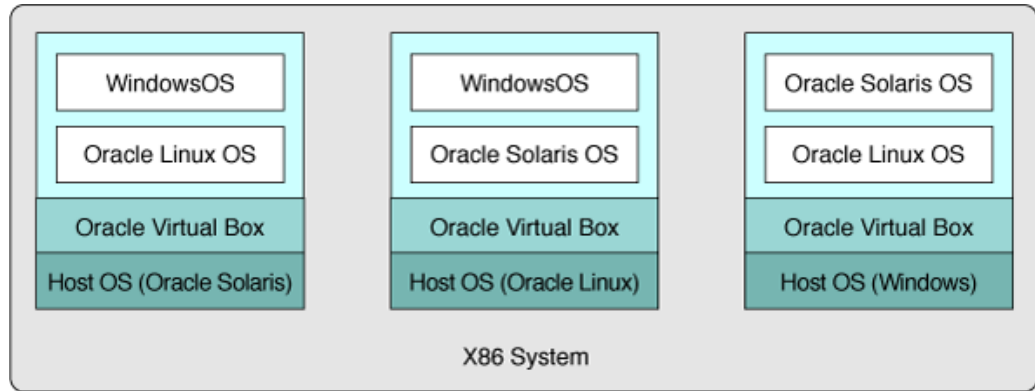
WindowsOS

Oracle Linux OS

Oracle Virtual Box

Host OS (Oracle Solaris)

WindowsOS

Oracle Solaris OS

Oracle Virtual Box

Host OS (Oracle Linux)

Oracle Solaris OS

Oracle Linux OS

Oracle Virtual Box

Host OS (Windows)

X86 System